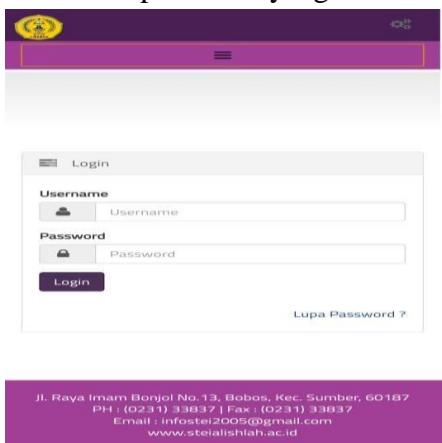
Login

Username

Username

Password

Password

Login

Lupa Password ?

Jl. Raya Imam Bonjol No.13, Bobos, Kec. Sumber, 60187
PH : (0231) 33837 | Fax : (0231) 33837
Email : infostei2005@gmail.com
www.steialishlah.ac.id